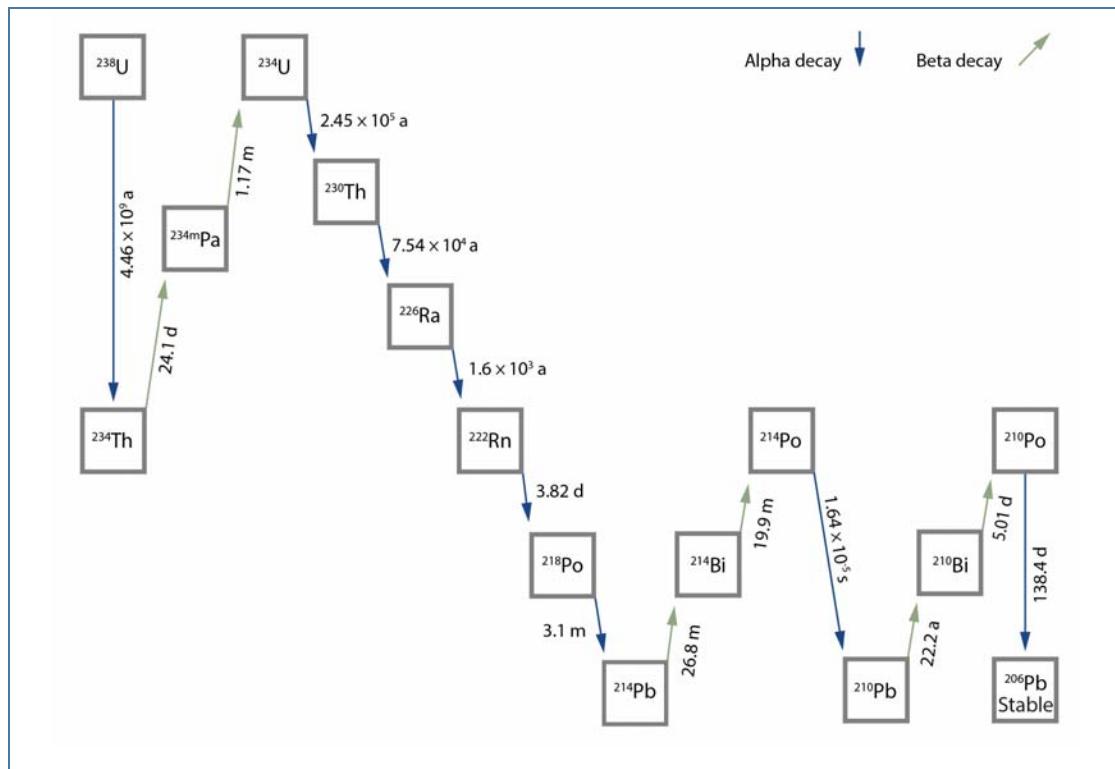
$^{238}$U

$^{234}$U

Alpha decay

Beta decay

$2.45 \times 10^5$ a

1.17 m

$^{230}$Th

$4.46 \times 10^9$ a

$^{234m}$Pa

$7.54 \times 10^4$ a

$^{226}$Ra

24.1 d

$1.6 \times 10^3$ a

$^{234}$Th

$^{222}$Rn

$^{214}$Po

$^{210}$Po

3.82 d

19.9 m

$1.64 \times 10^{-5}$ s

5.01 d

$^{218}$Po

$^{214}$Bi

$^{210}$Bi

138.4 d

3.1 m

26.8 m

22.2 a

$^{214}$Pb

$^{210}$Pb

$^{206}$Pb Stable